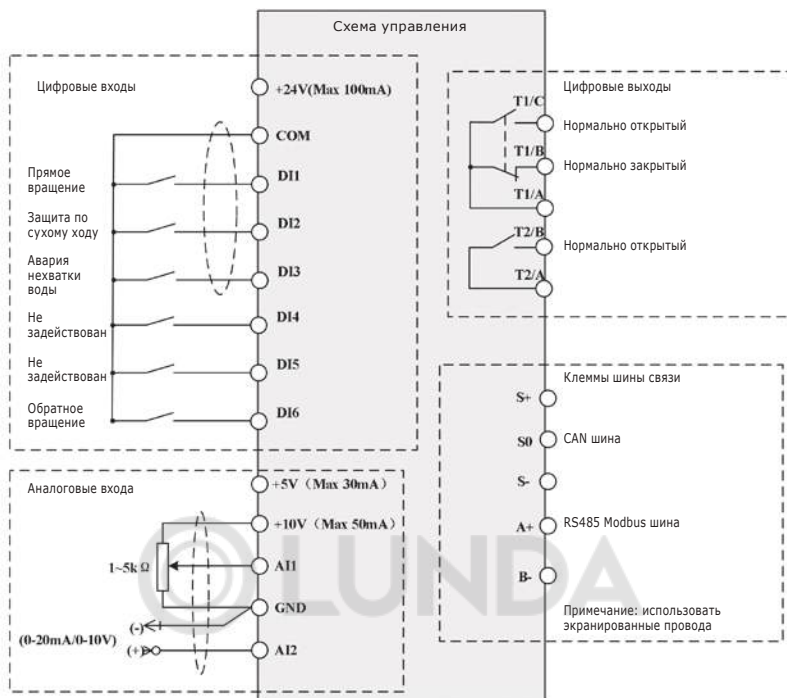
Схема управления

Цифровые входы

+24V(Max 100mA)

COM

Прямое вращение

DI1

Защита по сухому ходу

DI2

Авария нехватки воды

DI3

Не задействован

DI4

Не задействован

DI5

Обратное вращение

DI6

Цифровые выходы

T1/C

Нормально открытый

T1/B

Нормально закрытый

T1/A

T2/B

Нормально открытый

T2/A

Клеммы шины связи

S+

S0

CAN шина

S-

A+

RS485 Modbus шина

B-

Примечание: использовать экранированные провода

Аналоговые входа

+5V（Max 30mA）

+10V（Max 50mA）

1~5k Ω

AI1

GND

(-)

(0-20mA/0-10V)

(+)

AI2

LUNDA